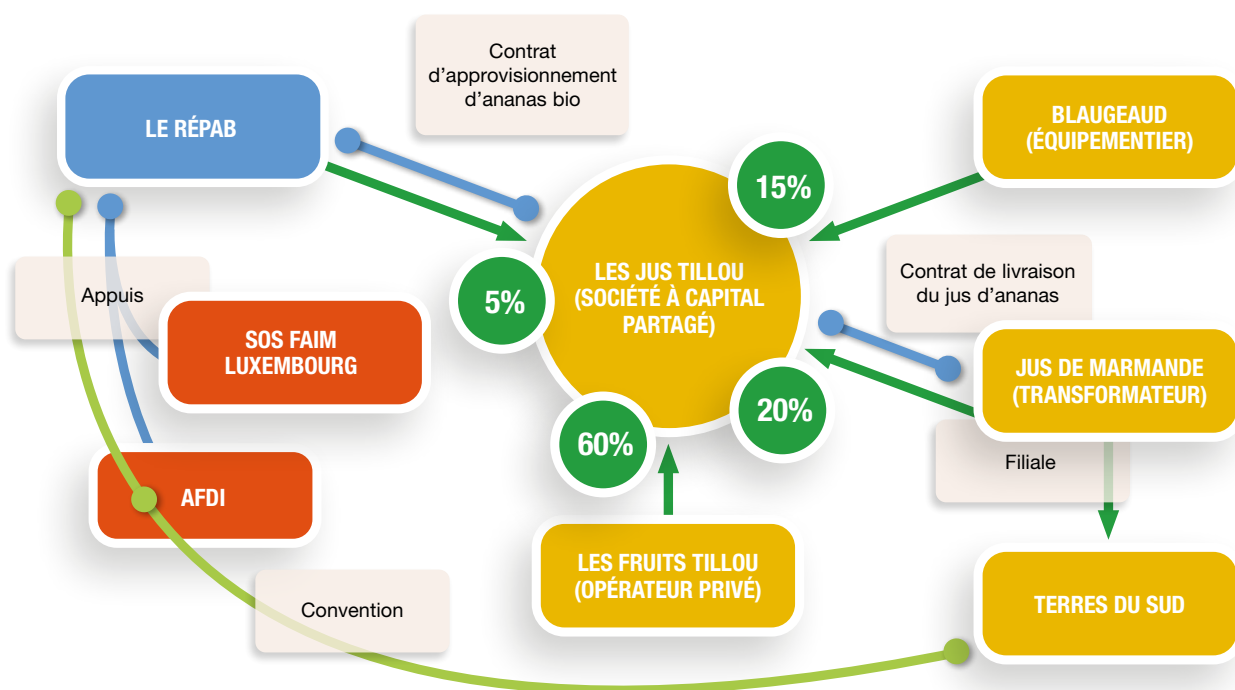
Contrat d'approvisionnement d'ananas bio

LE RÉPAB

BLAUGEAUD (ÉQUIPEMENTIER)

15%

Appuis

5%

LES JUS TILLOU (SOCIÉTÉ À CAPITAL PARTAGÉ)

Contrat de livraison du jus d'ananas

SOS FAIM LUXEMBOURG

JUS DE MARMANDE (TRANSFORMATEUR)

20%

60%

Filiale

AFDI

LES FRUITS TILLOU (OPÉRATEUR PRIVÉ)

TERRES DU SUD

Convention